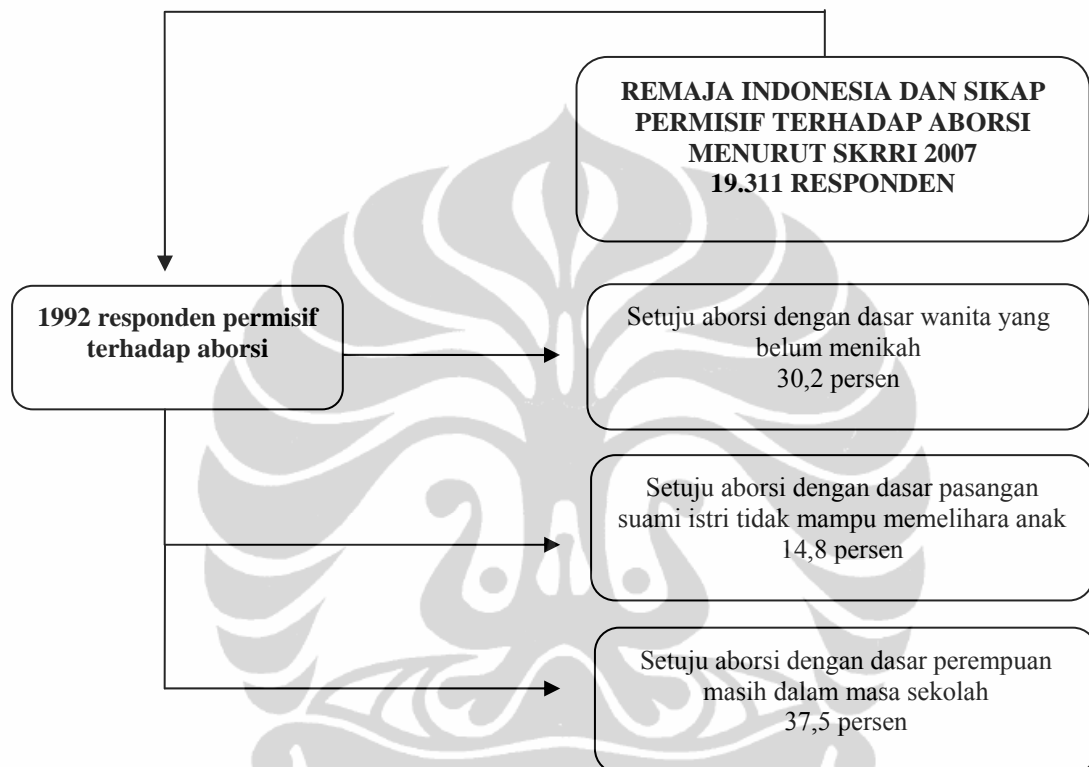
REMAJA INDONESIA DAN SIKAP PERMISIF TERHADAP ABORSI MENURUT SKRRI 2007
19.311 RESPONDEN

1992 responden permisif terhadap aborsi

Setuju aborsi dengan dasar wanita yang belum menikah
30,2 persen

Setuju aborsi dengan dasar pasangan suami istri tidak mampu memelihara anak
14,8 persen

Setuju aborsi dengan dasar perempuan masih dalam masa sekolah
37,5 persen